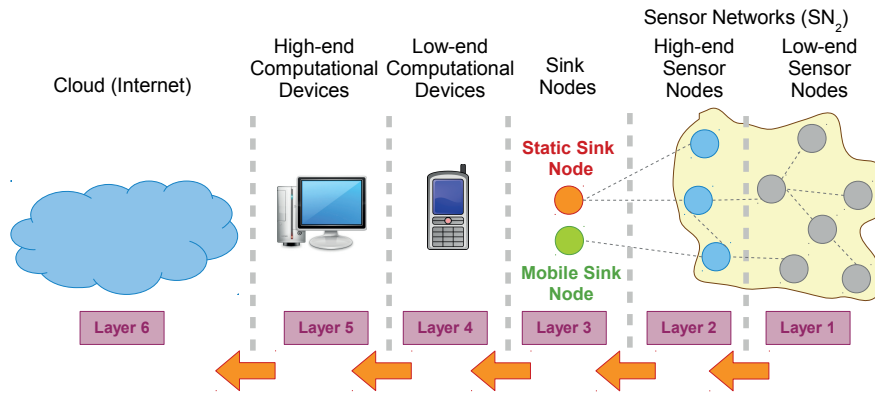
Sensor Networks ($SN_2$)

Cloud (Internet)

High-end Computational Devices

Low-end Computational Devices

Sink Nodes

High-end Sensor Nodes

Low-end Sensor Nodes

Static Sink Node

Mobile Sink Node

Layer 6

Layer 5

Layer 4

Layer 3

Layer 2

Layer 1